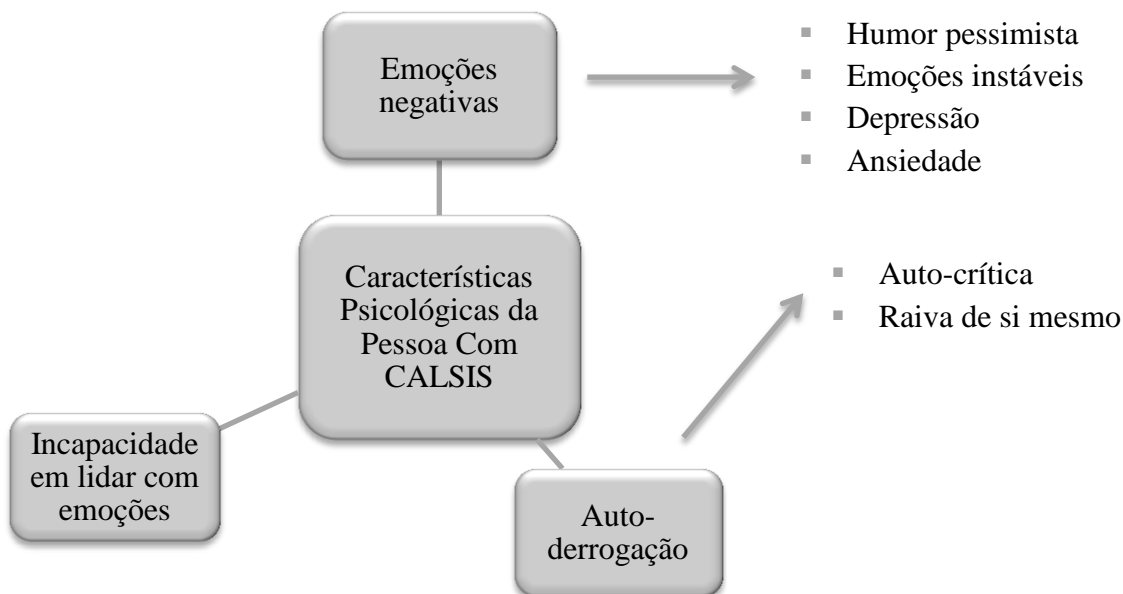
Emoções negativas

- Humor pessimista
- Emoções instáveis
- Depressão
- Ansiedade

Características Psicológicas da Pessoa Com CALSIS

- Auto-crítica
- Raiva de si mesmo

Incapacidade em lidar com emoções

Auto-derrogação